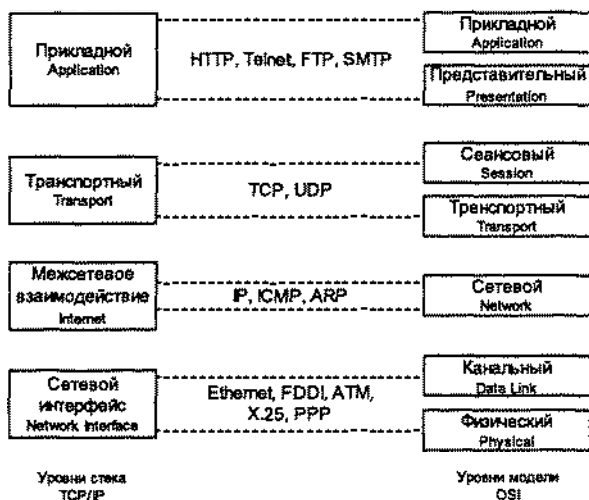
Прикладной
Application

HTTP, Telnet, FTP, SMTP

Прикладной
Application

Представительный
Presentation

Транспортный
Transport

TCP, UDP

Сеансовый
Session

Транспортный
Transport

Межсетевое взаимодействие
Internet

IP, ICMP, ARP

Сетевой
Network

Сетевой интерфейс
Network Interface

Ethernet, FDDI, ATM, X.25, PPP

Канальный
Data Link

Физический
Physical

Уровни стека TCP/IP

Уровни модели OSI